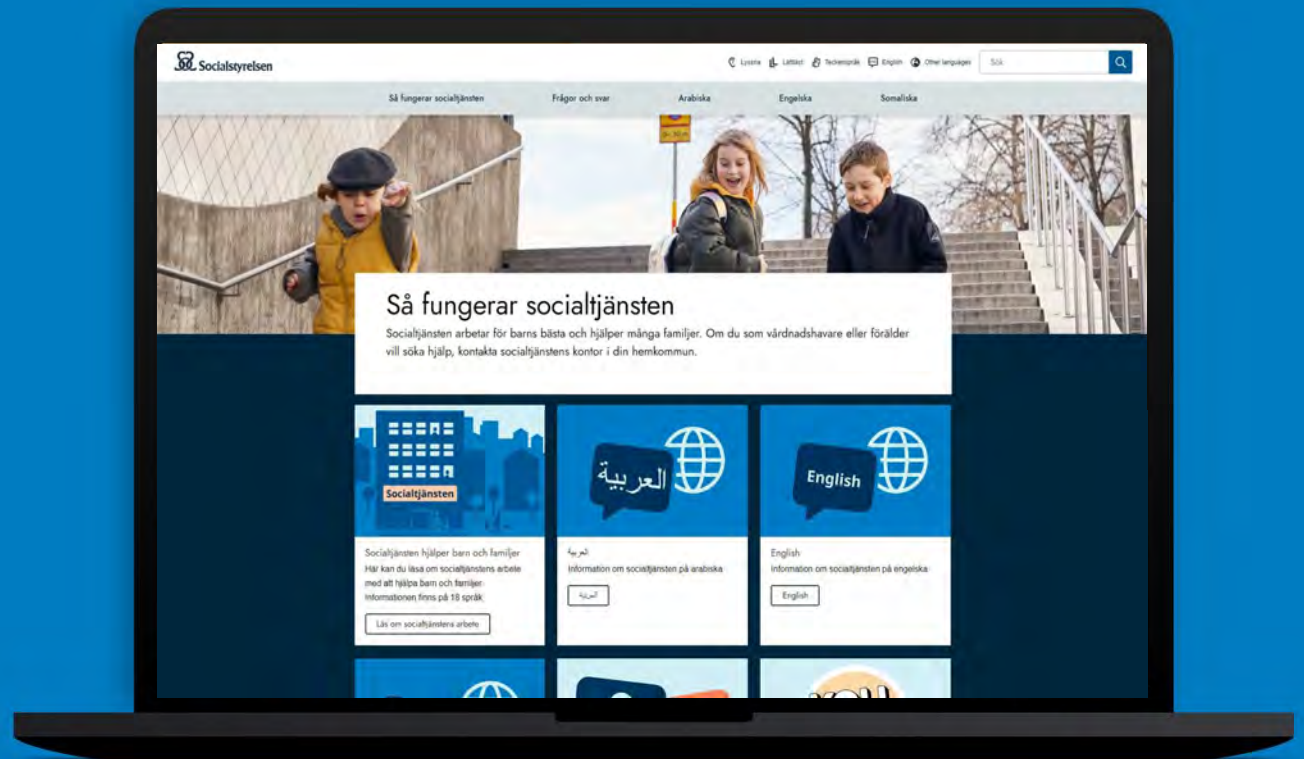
Socialstyrelsen

Lyssna Lättläst Teckenspråk English Other languages Sök

Så fungerar socialtjänsten Frågor och svar Arabiska Engelska Somaliska

Så fungerar socialtjänsten

Socialtjänsten arbetar för barns bästa och hjälper många familjer. Om du som vårdnadshavare eller förälder vill söka hjälp, kontakta socialtjänstens kontor i din hemkommun.

Socialtjänsten

Socialtjänsten hjälper barn och familjer

Här kan du läsa om socialtjänstens arbete med att hjälpa barn och familjer. Informationen finns på 18 språk

Läs om socialtjänstens arbete

العربية

العربية

Information om socialtjänsten på arabiska

المزيد

English

English

Information om socialtjänsten på engelska

English